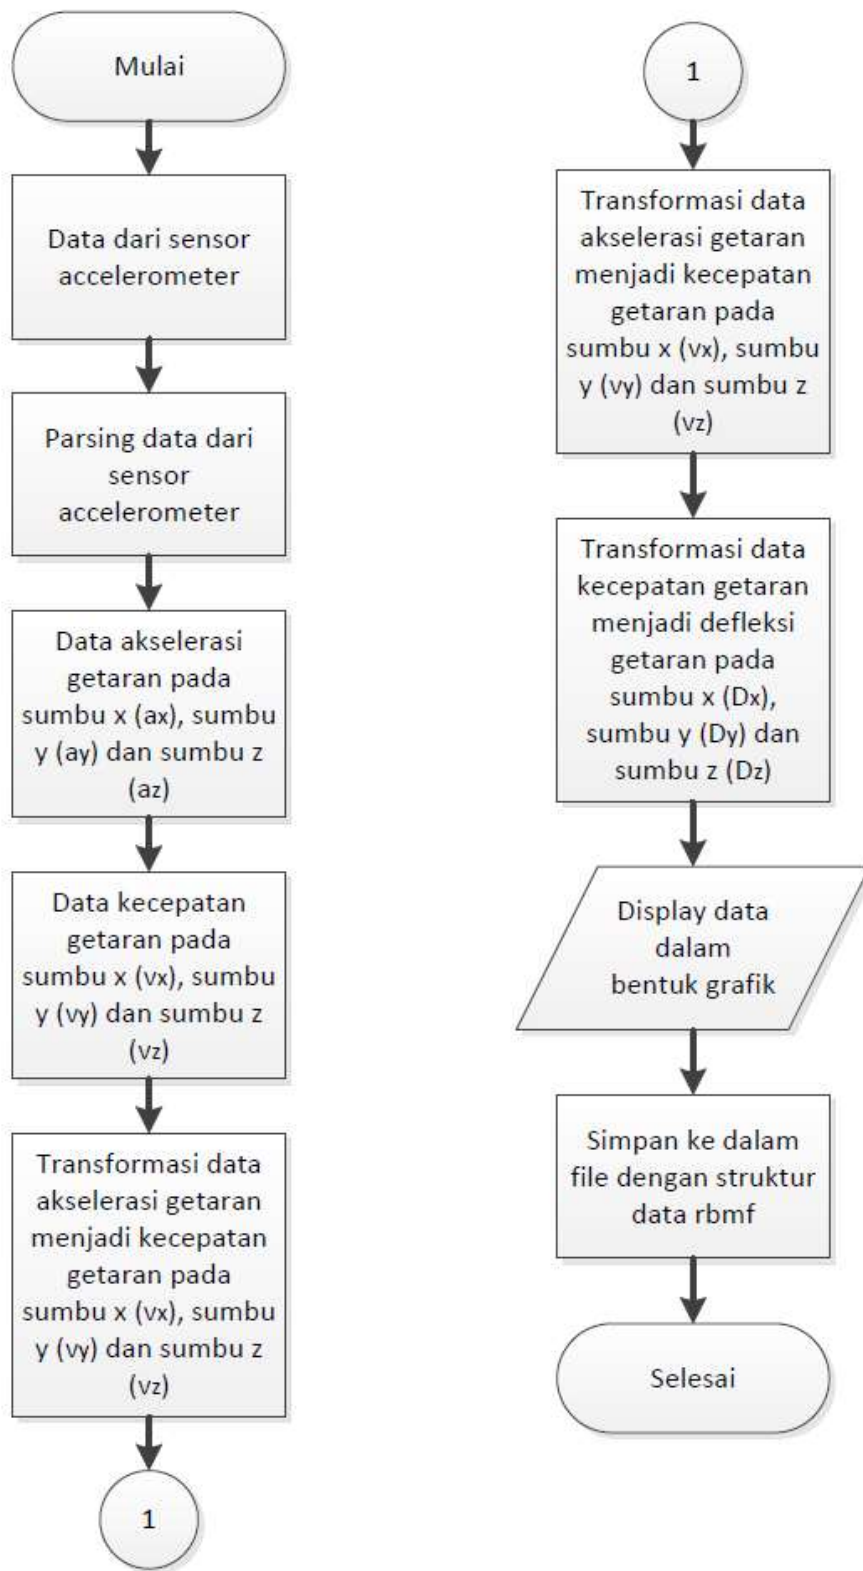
Mulai

Data dari sensor accelerometer

Parsing data dari sensor accelerometer

Data akselerasi getaran pada sumbu x (ax), sumbu y (ay) dan sumbu z (az)

Data kecepatan getaran pada sumbu x (vx), sumbu y (vy) dan sumbu z (vz)

Transformasi data akselerasi getaran menjadi kecepatan getaran pada sumbu x (vx), sumbu y (vy) dan sumbu z (vz)

1

1

Transformasi data akselerasi getaran menjadi kecepatan getaran pada sumbu x (vx), sumbu y (vy) dan sumbu z (vz)

Transformasi data kecepatan getaran menjadi defleksi getaran pada sumbu x (Dx), sumbu y (Dy) dan sumbu z (Dz)

Display data dalam bentuk grafik

Simpan ke dalam file dengan struktur data rbmf

Selesai